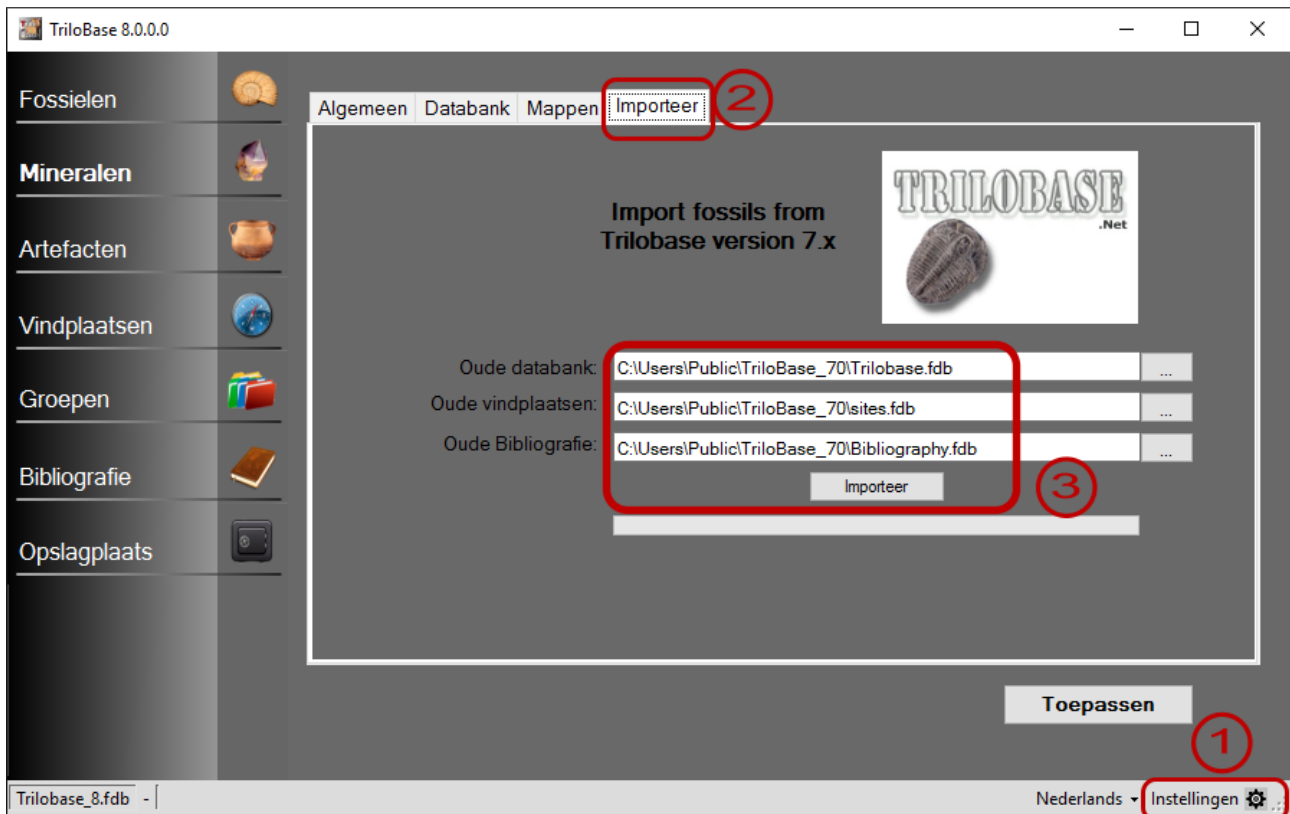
TriloBase 8.0.0.0

Fossielen

Mineralen

Artefacten

Vindplaatsen

Groepen

Bibliografie

Opslagplaats

Algemeen | Databank | Mappen | Importeer

2

Import fossils from Trilobase version 7.x

TRILOBASE .Net

Oude databank: C:\Users\Public\TriloBase_70\Trilobase.fdb ...

Oude vindplaatsen: C:\Users\Public\TriloBase_70\sites.fdb ...

Oude Bibliografie: C:\Users\Public\TriloBase_70\Bibliography.fdb ...

Importeer

3

Toepassen

1

Trilobase_8.fdb -

Nederlands Instellingen